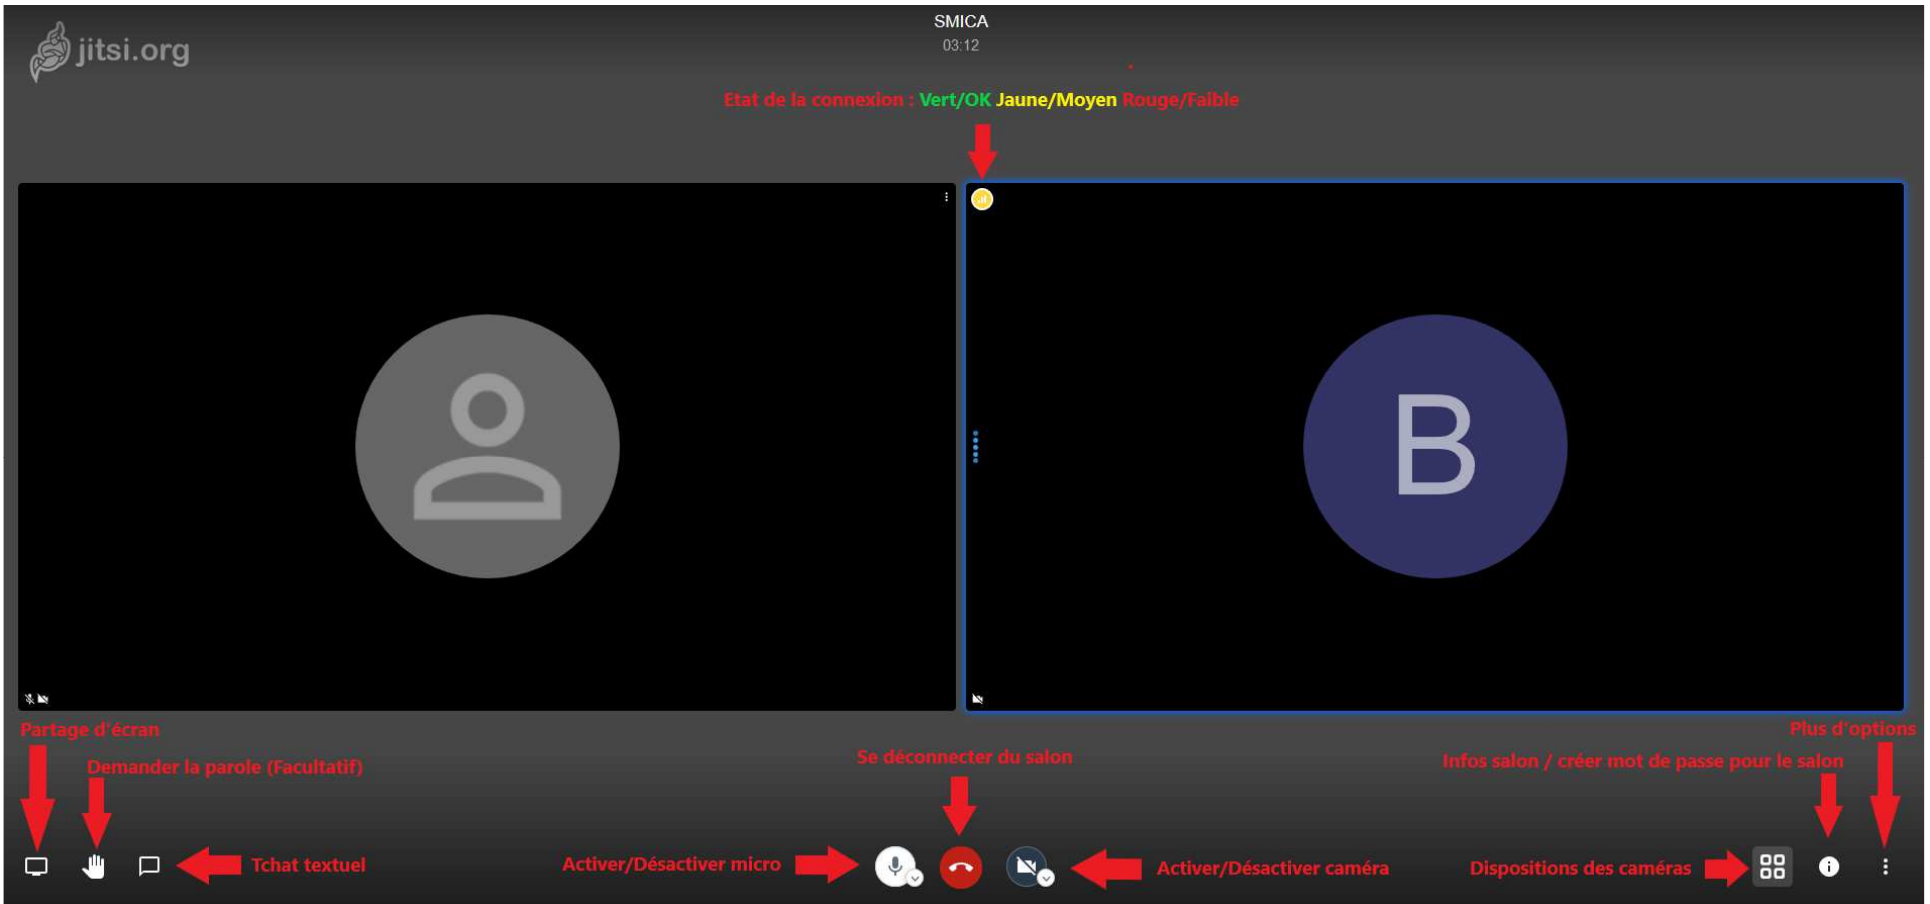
jitsi.org

SMICA
03:12

Etat de la connexion : Vert/OK Jaune/Moyen Rouge/Faible

B

Partage d'écran

Demander la parole (Facultatif)

Tchat textuel

Activer/Désactiver micro

Se déconnecter du salon

Activer/Désactiver caméra

Dispositions des caméras

Infos salon / créer mot de passe pour le salon

Plus d'options